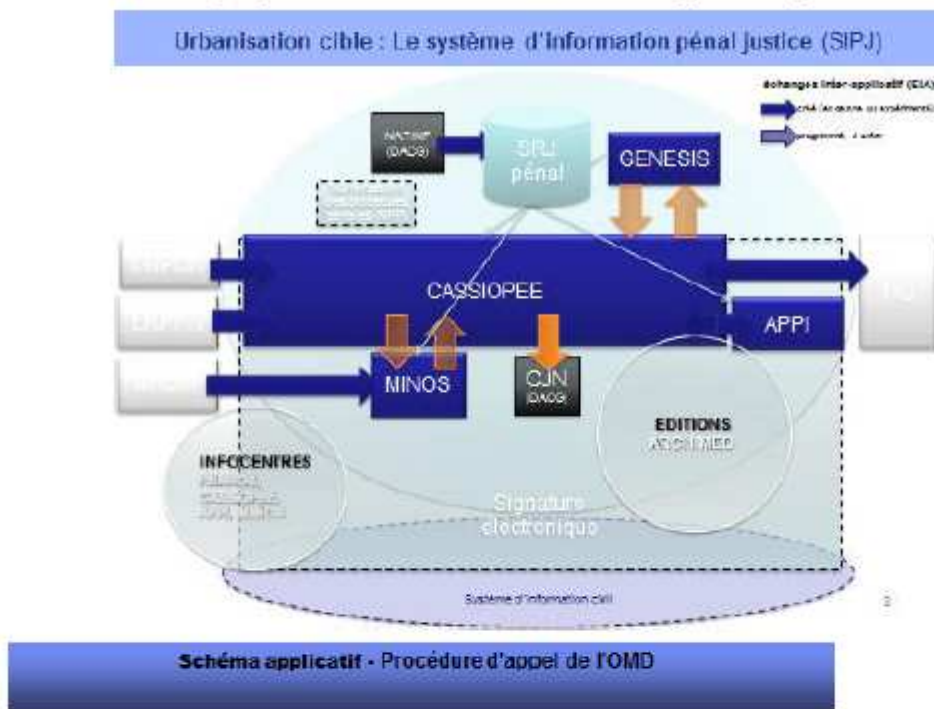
Urbanisation cible : Le système d'information pénal justice (SIPJ)

échanges inter-applicatif (EIA)

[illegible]

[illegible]

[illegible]
(DACG)

SIPJ pénal

GENESIS

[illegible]

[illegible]

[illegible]

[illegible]

CASSIOPEE

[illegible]

APPI

MINOS

CJN
(DACG)

EDITIONS
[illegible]

INFOCENTRES
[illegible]

Signature électronique

Système d'information civil

2

Schéma applicatif - Procédure d'appel de l'OMD